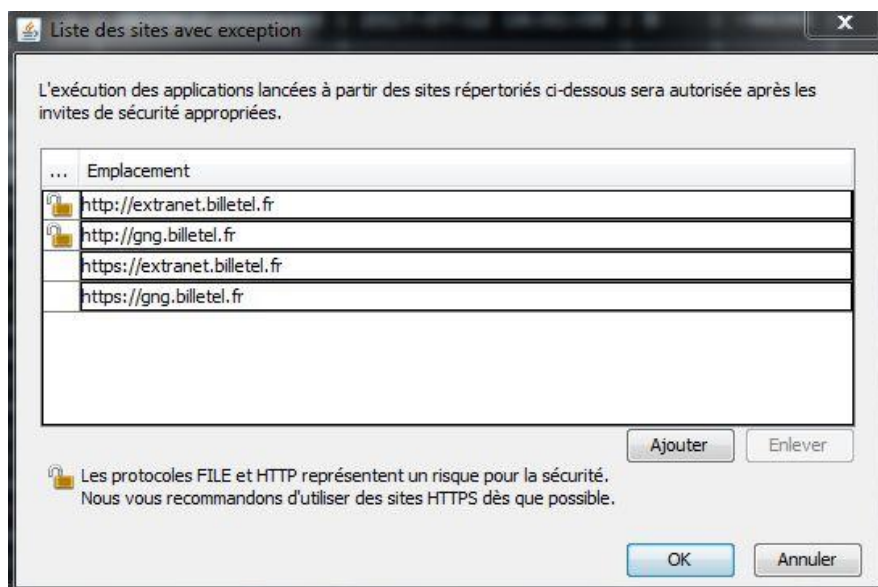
Liste des sites avec exception

L'exécution des applications lancées à partir des sites répertoriés ci-dessous sera autorisée après les invites de sécurité appropriées.

| ... | Emplacement |
|---|---|
| | http://extranet.billetel.fr |
| | http://gng.billetel.fr |
| | https://extranet.billetel.fr |
| | https://gng.billetel.fr |

Ajouter Enlever

Les protocoles FILE et HTTP représentent un risque pour la sécurité. Nous vous recommandons d'utiliser des sites HTTPS dès que possible.

OK Annuler